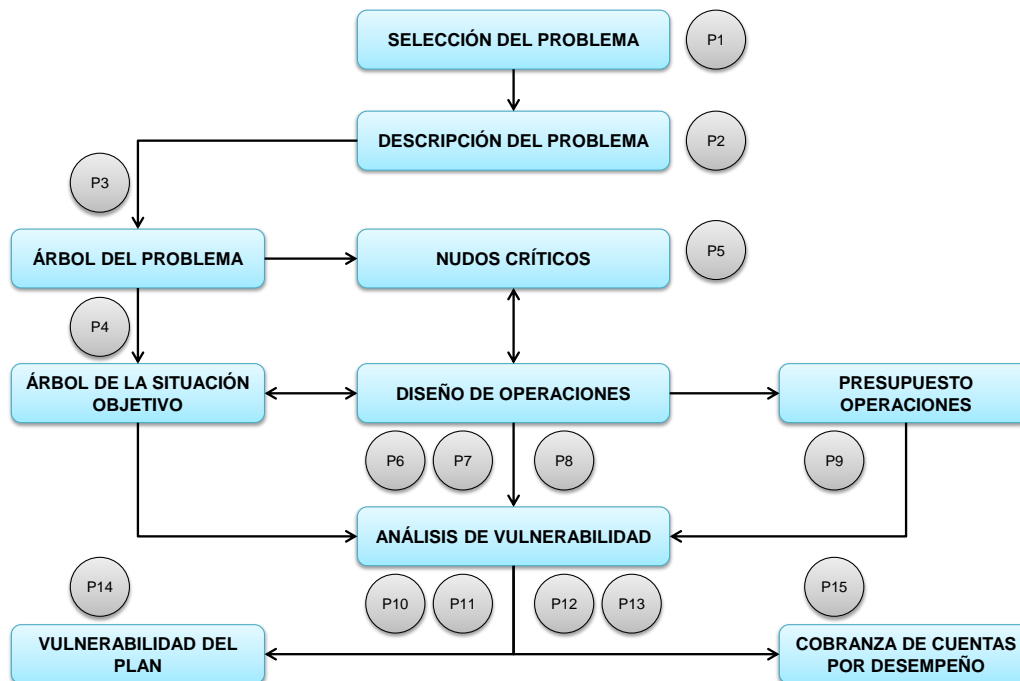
SELECCIÓN DEL PROBLEMA

P1

DESCRIPCIÓN DEL PROBLEMA

P2

P3

ÁRBOL DEL PROBLEMA

NUDOS CRÍTICOS

P5

P4

ÁRBOL DE LA SITUACIÓN OBJETIVO

DISEÑO DE OPERACIONES

PRESUPUESTO OPERACIONES

P6

P7

P8

P9

ANÁLISIS DE VULNERABILIDAD

P14

P10

P11

P12

P13

P15

VULNERABILIDAD DEL PLAN

COBRANZA DE CUENTAS POR DESEMPEÑO